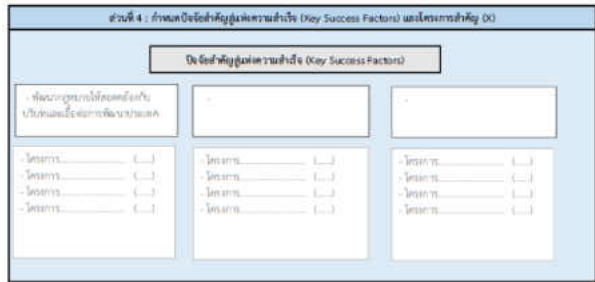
ส่วนที่ 4 : กำหนดปัจจัยสำคัญสู่ผลความสำเร็จ (Key Success Factors) และโครงการสำคัญ (X)

ปัจจัยสำคัญสู่ผลความสำเร็จ (Key Success Factors)

- พัฒนากฎหมายให้สอดคล้องกับบริบทและเอื้อต่อการพัฒนาประเทศ

-

-

- โครงการ.................. (.....)
- โครงการ.................. (.....)
- โครงการ.................. (.....)
- โครงการ.................. (.....)

- โครงการ.................. (.....)
- โครงการ.................. (.....)
- โครงการ.................. (.....)
- โครงการ.................. (.....)

- โครงการ.................. (.....)
- โครงการ.................. (.....)
- โครงการ.................. (.....)
- โครงการ.................. (.....)